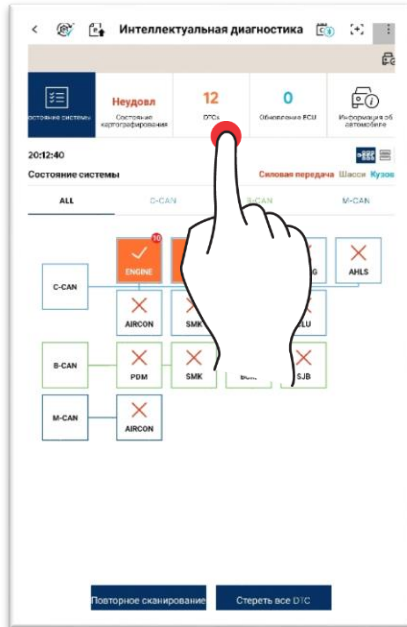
Интеллектуальная диагностика

Состояние системы

Неудовл
Состояние картографирования

12
DTCs

0
Обновления ECU

Информация об автомобиле

20:12:40

Состояние системы

Силовая передача Шасси Кузов

ALL
C-CAN
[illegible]-CAN
M-CAN

C-CAN
10
ENGINE
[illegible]G
AHLS
AIRCON
SMK
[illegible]LU

B-CAN
PDM
SMK
BCM
SJB

M-CAN
AIRCON

Повторное сканирование
Стереть все DTC